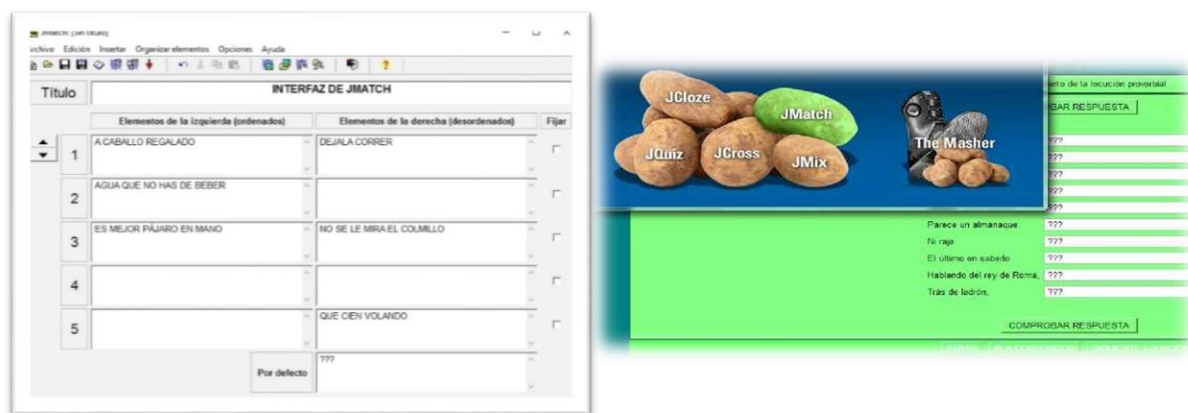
JMatch: [sin título]
rchivo Edición Insertar Organizar elementos Opciones Ayuda

Título | INTERFAZ DE JMATCH

| | Elementos de la izquierda (ordenados) | Elementos de la derecha (desordenados) | Fijar |
|---|---|---|---|
| 1 | A CABALLO REGALADO | DEJALA CORRER | |
| 2 | AGUA QUE NO HAS DE BEBER | | |
| 3 | ES MEJOR PÁJARO EN MANO | NO SE LE MIRA EL COLMILLO | |
| 4 | | | |
| 5 | | QUE CIEN VOLANDO | |
| | Por defecto | ??? | |

JCloze JMatch JQuiz JCross JMix The Masher

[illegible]nto de la locución proverbial
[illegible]BAR RESPUESTA

???
???
???
???
???
Parece un almanaque ???
Ni raja ???
El último en saberlo ???
Hablando del rey de Roma, ???
Tras de ladrón, ???

COMPROBAR RESPUESTA